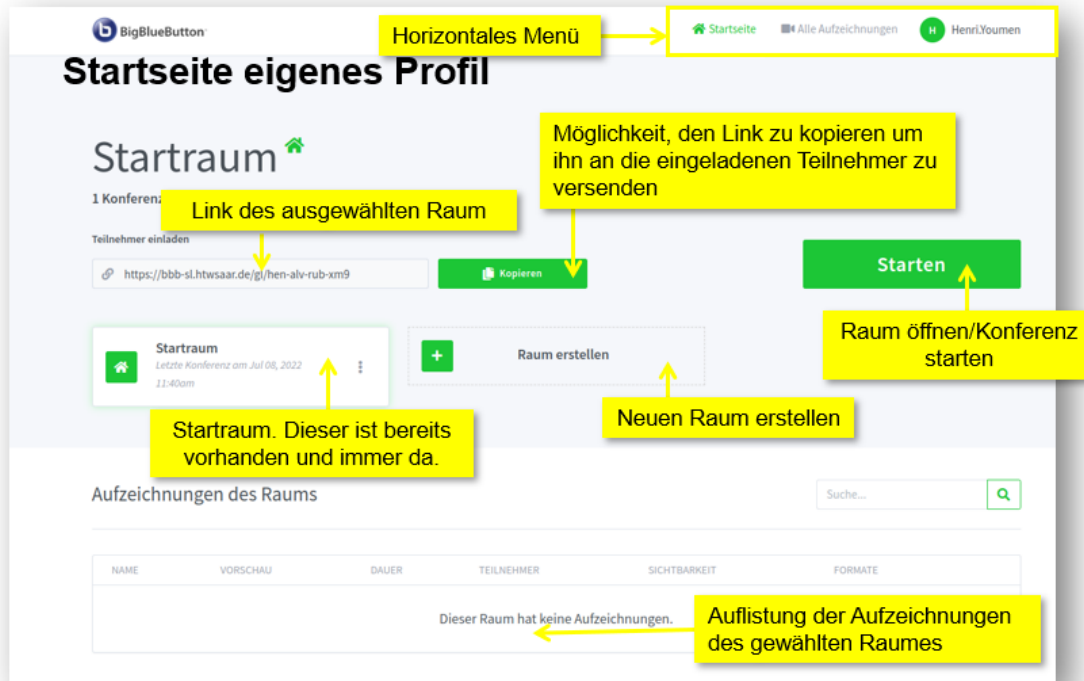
BigBlueButton

Horizontales Menü

Startseite   Alle Aufzeichnungen   H Henri.Youmen

Startseite eigenes Profil

Startraum

1 Konferenz

Link des ausgewählten Raum

Möglichkeit, den Link zu kopieren um ihn an die eingeladenen Teilnehmer zu versenden

Teilnehmer einladen

https://bbb-sl.htwsaar.de/gl/hen-alv-rub-xm9

Kopieren

Starten

Raum öffnen/Konferenz starten

Startraum
Letzte Konferenz am Jul 08, 2022 11:40am

Raum erstellen

Neuen Raum erstellen

Startraum. Dieser ist bereits vorhanden und immer da.

Aufzeichnungen des Raums

Suche...

| NAME | VORSCHAU | DAUER | TEILNEHMER | SICHTBARKEIT | FORMATE |
|---|---|---|---|---|---|

Dieser Raum hat keine Aufzeichnungen.

Auflistung der Aufzeichnungen des gewählten Raumes